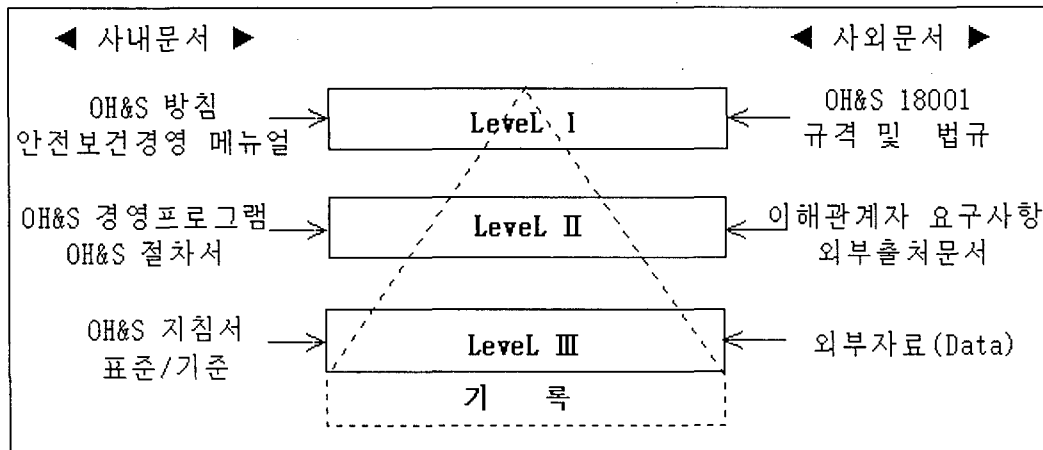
◀ 사내문서 ▶

◀ 사외문서 ▶

OH&S 방침
안전보건경영 메뉴얼

LeveL Ⅰ

OH&S 18001
규격 및 법규

OH&S 경영프로그램
OH&S 절차서

LeveL Ⅱ

이해관계자 요구사항
외부출처문서

OH&S 지침서
표준/기준

LeveL Ⅲ

외부자료(Data)

기 록